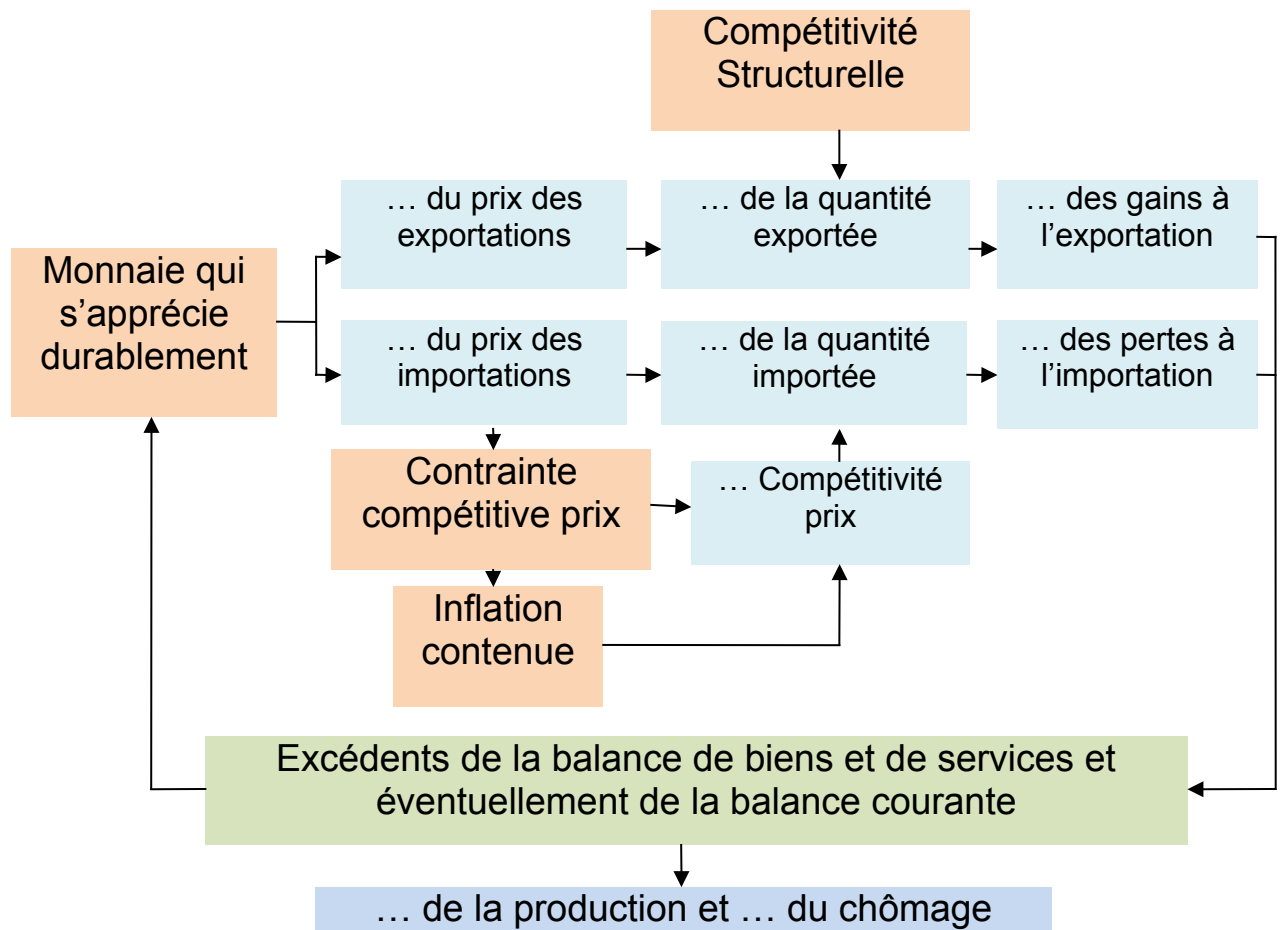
Compétitivité Structurelle

Monnaie qui s'apprécie durablement

… du prix des exportations

… de la quantité exportée

… des gains à l'exportation

… du prix des importations

… de la quantité importée

… des pertes à l'importation

Contrainte compétitive prix

… Compétitivité prix

Inflation contenue

Excédents de la balance de biens et de services et éventuellement de la balance courante

… de la production et … du chômage